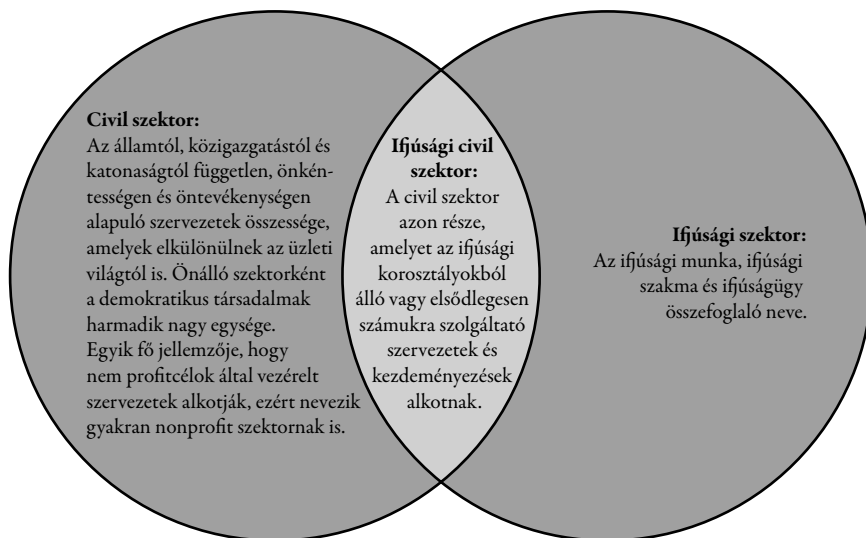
**Civil szektor:**
Az államtól, közigazgatástól és katonaságtól független, önkéntességen és öntevékenységen alapuló szervezetek összessége, amelyek elkülönülnek az üzleti világtól is. Önálló szektorként a demokratikus társadalmak harmadik nagy egysége. Egyik fő jellemzője, hogy nem profitcélok által vezérelt szervezetek alkotják, ezért nevezik gyakran nonprofit szektornak is.

**Ifjúsági civil szektor:**
A civil szektor azon része, amelyet az ifjúsági korosztályokból álló vagy elsődlegesen számukra szolgáltató szervezetek és kezdeményezések alkotnak.

**Ifjúsági szektor:**
Az ifjúsági munka, ifjúsági szakma és ifjúságügy összefoglaló neve.